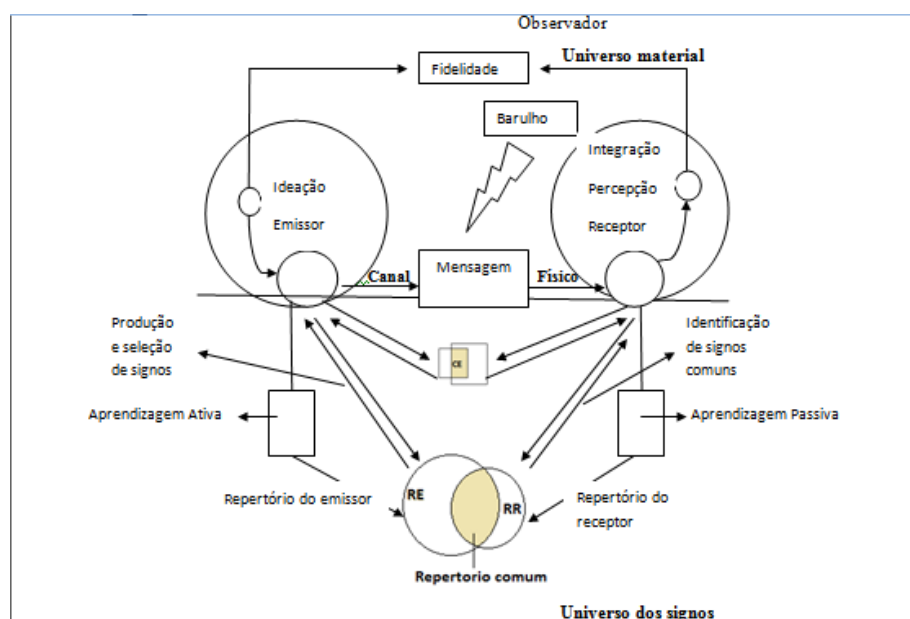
Observador

Fidelidade

Universo material

Barulho

Ideação

Emissor

Integração

Percepção

Receptor

Canal

Mensagem

Físico

Produção e seleção de signos

CE

Identificação de signos comuns

Aprendizagem Ativa

Aprendizagem Passiva

Repertório do emissor

RE

RR

Repertório do receptor

Repertorio comum

Universo dos signos